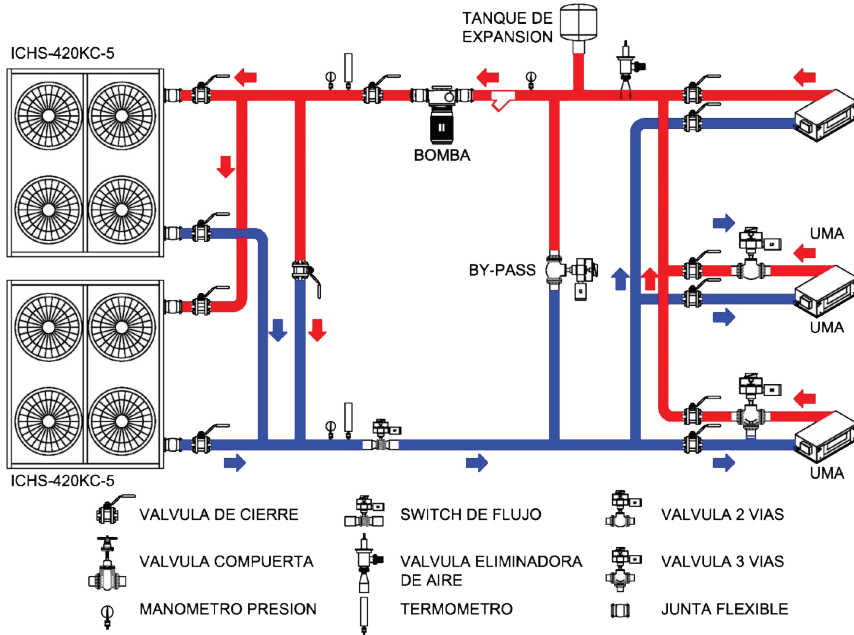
ICHS-420KC-5

TANQUE DE EXPANSION

BOMBA

BY-PASS

UMA

UMA

UMA

ICHS-420KC-5

VALVULA DE CIERRE

SWITCH DE FLUJO

VALVULA 2 VIAS

VALVULA COMPUERTA

VALVULA ELIMINADORA DE AIRE

VALVULA 3 VIAS

MANOMETRO PRESION

TERMOMETRO

JUNTA FLEXIBLE